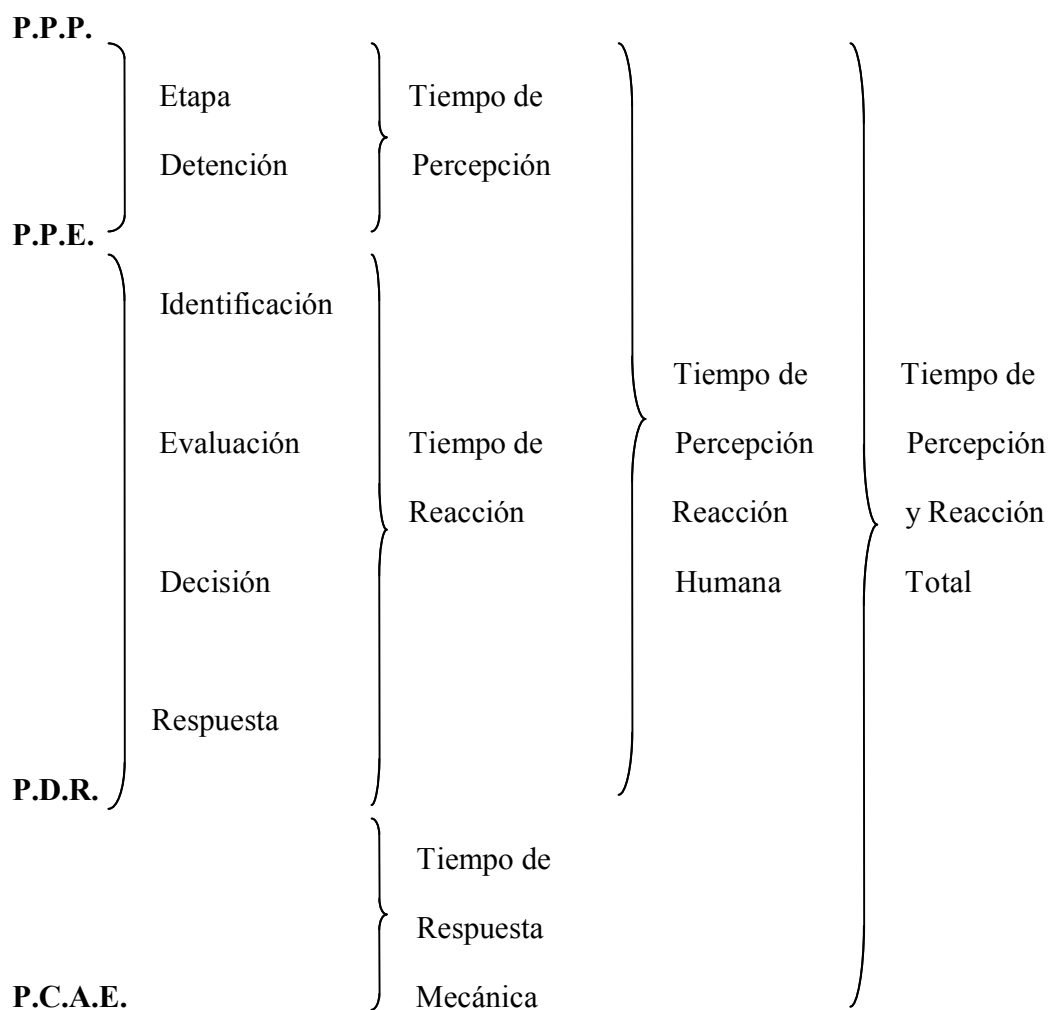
P.P.P.

Etapa Detención

Tiempo de Percepción

P.P.E.

Identificación

Evaluación

Decisión

Respuesta

Tiempo de Reacción

Tiempo de Percepción Reacción Humana

Tiempo de Percepción y Reacción Total

P.D.R.

Tiempo de Respuesta Mecánica

P.C.A.E.